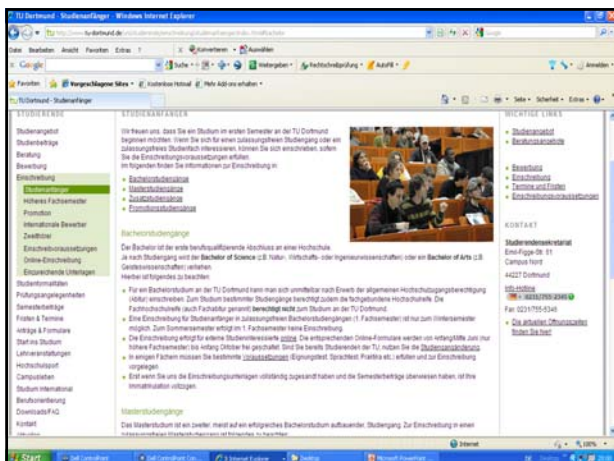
TU Dortmund - Studienanfänger - Windows Internet Explorer

http://www.tu-dortmund.de/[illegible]

Datei Bearbeiten Ansicht Favoriten Extras ?

Konvertieren Auswählen

Google

Suche Weitergeben Rechtschreibprüfung AutoFill Anmelden

Favoriten Vorgeschlagene Sites Kostenlose Hotmail Mehr Add-ons erhalten

TU Dortmund - Studienanfänger

Seite Sicherheit Extras

STUDIERENDE

Studienangebot
Studienbeiträge
Beratung
Bewerbung
Einschreibung
Studienanfänger
Höheres Fachsemester
Promotion
Internationale Bewerber
Zweithörer
Einschreibevoraussetzungen
Online-Einschreibung
Einzureichende Unterlagen
Studienformalitäten
Prüfungsangelegenheiten
Semesterbeiträge
Fristen & Termine
Anträge & Formulare
Start ins Studium
Lehrveranstaltungen
Hochschulsport
Campusleben
Studium international
Berufsorientierung
Downloads/FAQ
Kontakt

STUDIENANFÄNGER

Wir freuen uns, dass Sie ein Studium im ersten Semester an der TU Dortmund beginnen möchten. Wenn Sie sich für einen zulassungsfreien Studiengang oder ein zulassungsfreies Studienfach interessieren, können Sie sich einschreiben, sofern Sie die Einschreibungsvoraussetzungen erfüllen.
Im folgenden finden Sie Informationen zur Einschreibung in:

Bachelorstudiengänge
Masterstudiengänge
Zusatzstudiengänge
Promotionsstudiengänge

Bachelorstudiengänge

Der Bachelor ist der erste berufsqualifizierende Abschluss an einer Hochschule.
Je nach Studiengang wird der Bachelor of Science (z.B. Natur-, Wirtschafts- oder Ingenieurwissenschaften) oder ein Bachelor of Arts (z.B. Geisteswissenschaften) verliehen.
Hierbei ist folgendes zu beachten:

Für ein Bachelorstudium an der TU Dortmund kann man sich unmittelbar nach Erwerb der allgemeinen Hochschulzugangsberechtigung (Abitur) einschreiben. Zum Studium bestimmter Studiengänge berechtigt zudem die fachgebundene Hochschulreife. Die Fachhochschulreife (auch Fachabitur genannt) berechtigt nicht zum Studium an der TU Dortmund.
Eine Einschreibung für Studienanfänger in zulassungsfreien Bachelorstudiengängen (1. Fachsemester) ist nur zum Wintersemester möglich. Zum Sommersemester erfolgt im 1. Fachsemester keine Einschreibung.
Die Einschreibung erfolgt für externe Studieninteressierte online. Die entsprechenden Online-Formulare werden von Anfang/Mitte Juni (nur höhere Fachsemester) bis Anfang Oktober frei geschaltet. Sind Sie bereits Studierender der TU, nutzen Sie die Studiengangänderung.
In einigen Fächern müssen Sie bestimmte Voraussetzungen (Eignungstest, Sprachtest, Praktika etc.) erfüllen und zur Einschreibung vorgelegen.
Erst wenn Sie uns die Einschreibungsunterlagen vollständig zugesandt haben und die Semesterbeiträge überwiesen haben, ist Ihre Immatrikulation vollzogen.

Masterstudiengänge

Das Masterstudium ist ein zweiter, meist auf ein erfolgreiches Bachelorstudium aufbauender, Studiengang. Zur Einschreibung in einen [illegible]

WICHTIGE LINKS

Studienangebot
Beratungsangebote

Bewerbung
Einschreibung
Termine und Fristen
Einschreibungsvoraussetzungen

KONTAKT

Studierendensekretariat
Emil-Figge-Str. 61
Campus Nord
44227 Dortmund

Info-Hotline:
0231/755-2340
Fax: 0231/755-5346

Die aktuellen Öffnungszeiten finden Sie hier!

Internet 100%

Start Dell Controlfinant Dell Controlfinant Con... 2 Internet Explorer Desktop Microsoft PowerPoint